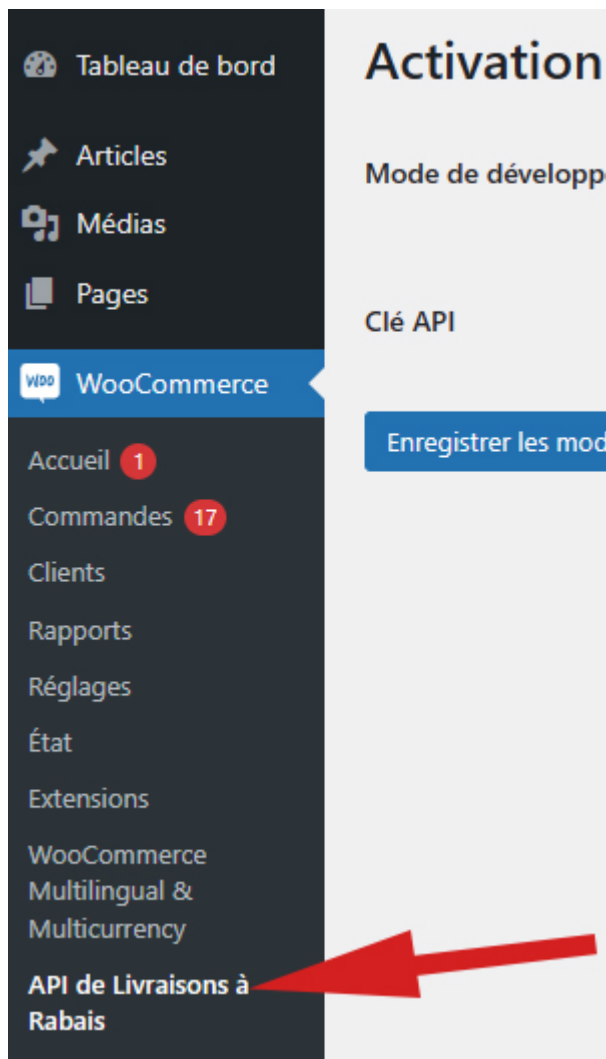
Tableau de bord

Articles

Médias

Pages

WOO WooCommerce

Accueil 1

Commandes 17

Clients

Rapports

Réglages

État

Extensions

WooCommerce Multilingual & Multicurrency

API de Livraisons à Rabais

Activation

Mode de développ

Clé API

Enregistrer les mod